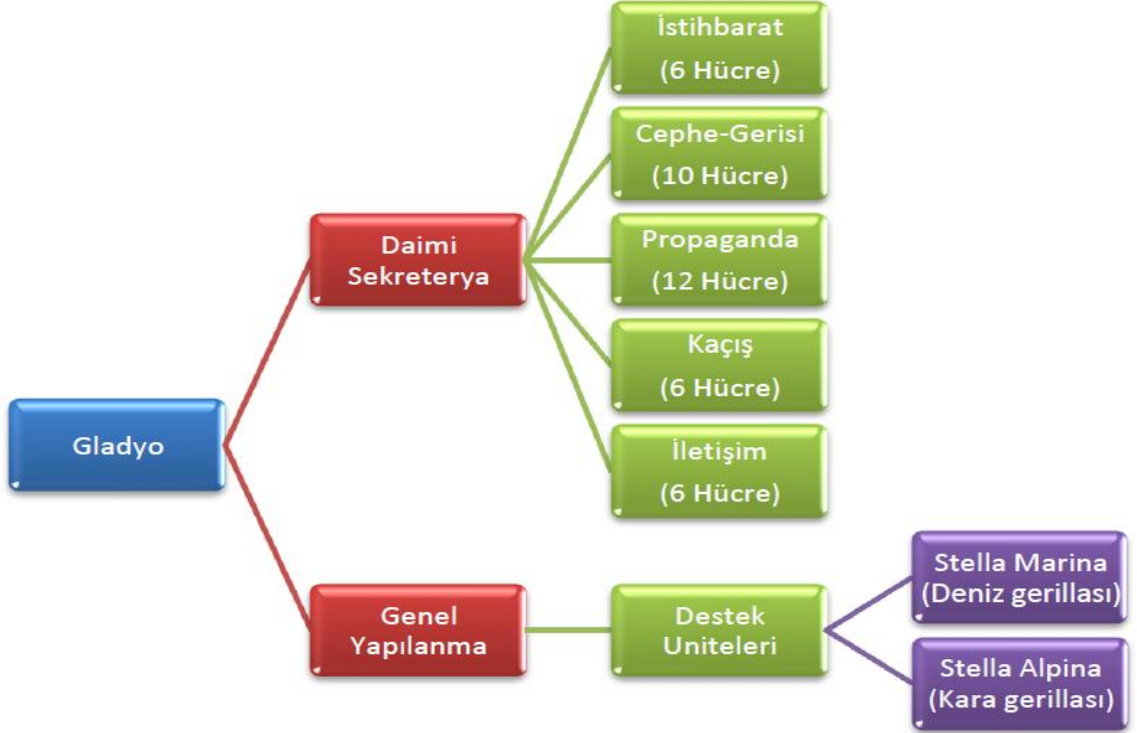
Gladyo

Daimi Sekreterya

İstihbarat (6 Hücre)

Cephe-Gerisi (10 Hücre)

Propaganda (12 Hücre)

Kaçış (6 Hücre)

İletişim (6 Hücre)

Genel Yapılanma

Destek Uniteleri

Stella Marina (Deniz gerillası)

Stella Alpina (Kara gerillası)